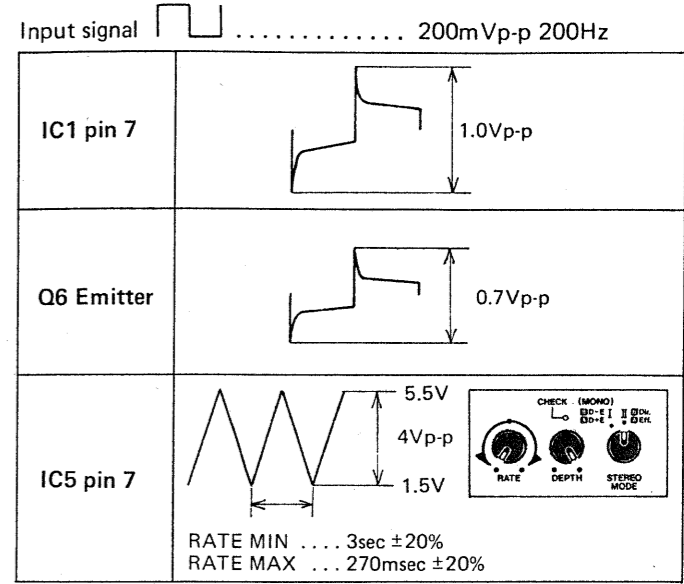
Input signal . . . . . . . . . . . . . 200mVp-p 200Hz

| | |
|---|---|
| IC1 pin 7 | 1.0Vp-p |
| Q6 Emitter | 0.7Vp-p |
| IC5 pin 7 | 5.5V 4Vp-p 1.5V CHECK (MONO) I II RATE DEPTH STEREO MODE RATE MIN . . . . 3sec ±20% RATE MAX . . . 270msec ±20% |